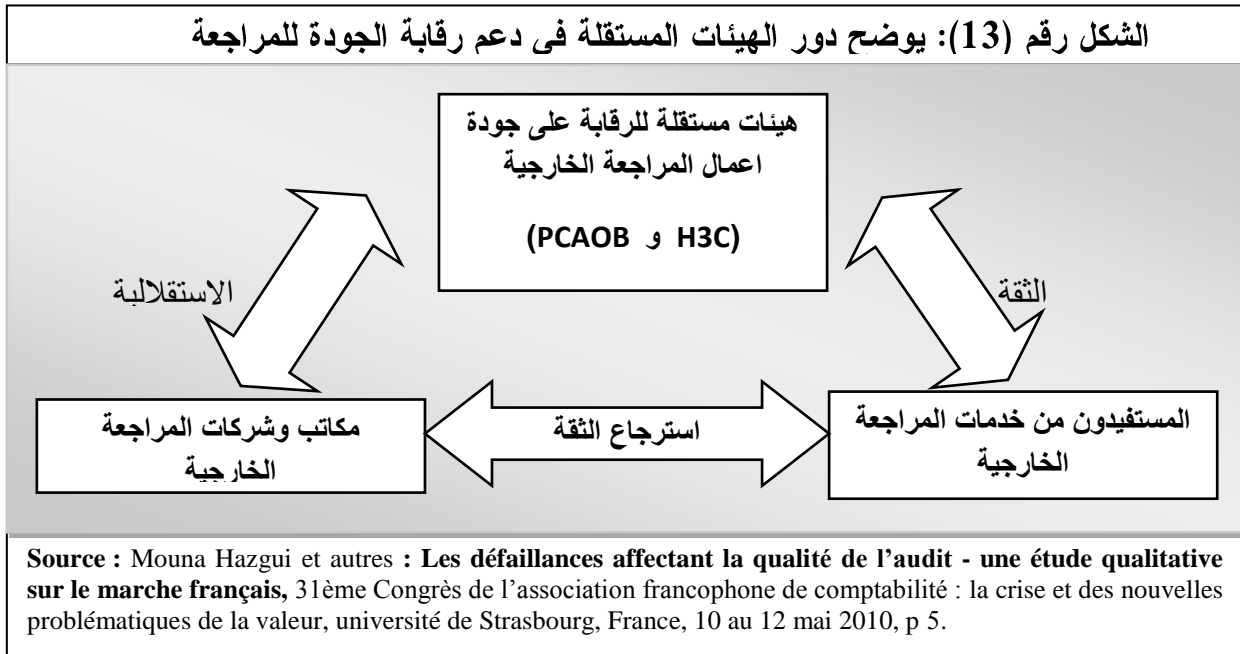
الشكل رقم (13): يوضح دور الهيئات المستقلة فى دعم رقابة الجودة للمراجعة

هيئات مستقلة للرقابة على جودة اعمال المراجعة الخارجية

(PCAOB و H3C)

الاستقلالية

الثقة

مكاتب وشركات المراجعة الخارجية

استرجاع الثقة

المستفيدون من خدمات المراجعة الخارجية

**Source :** Mouna Hazgui et autres **: Les défaillances affectant la qualité de l'audit - une étude qualitative sur le marche français,** 31ème Congrès de l'association francophone de comptabilité : la crise et des nouvelles problématiques de la valeur, université de Strasbourg, France, 10 au 12 mai 2010, p 5.